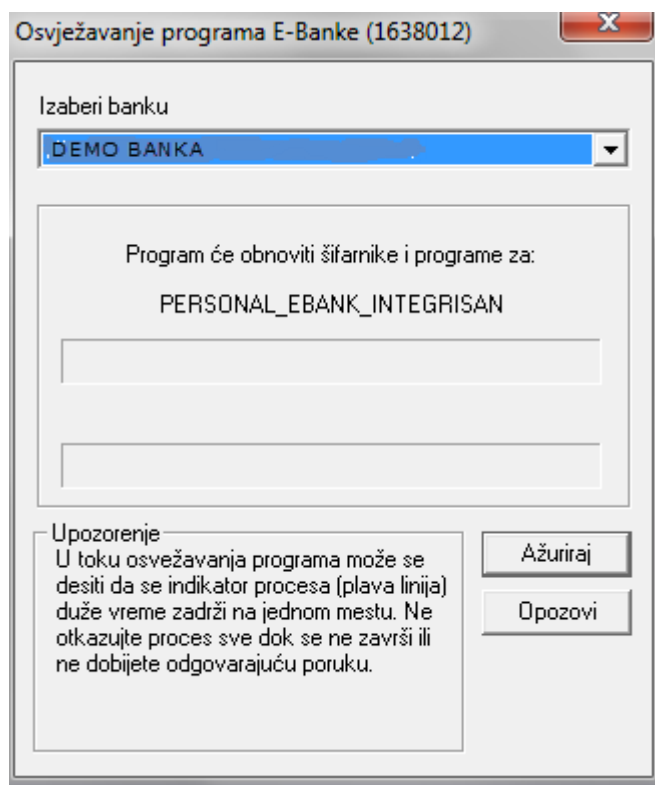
Osvježavanje programa E-Banke (1638012)

Izaberi banku

.DEMO BANKA

Program će obnoviti šifarnike i programe za:

PERSONAL_EBANK_INTEGRISAN

Upozorenje
U toku osvežavanja programa može se desiti da se indikator procesa (plava linija) duže vreme zadrži na jednom mestu. Ne otkazujte proces sve dok se ne završi ili ne dobijete odgovarajuću poruku.

Ažuriraj

Opozovi